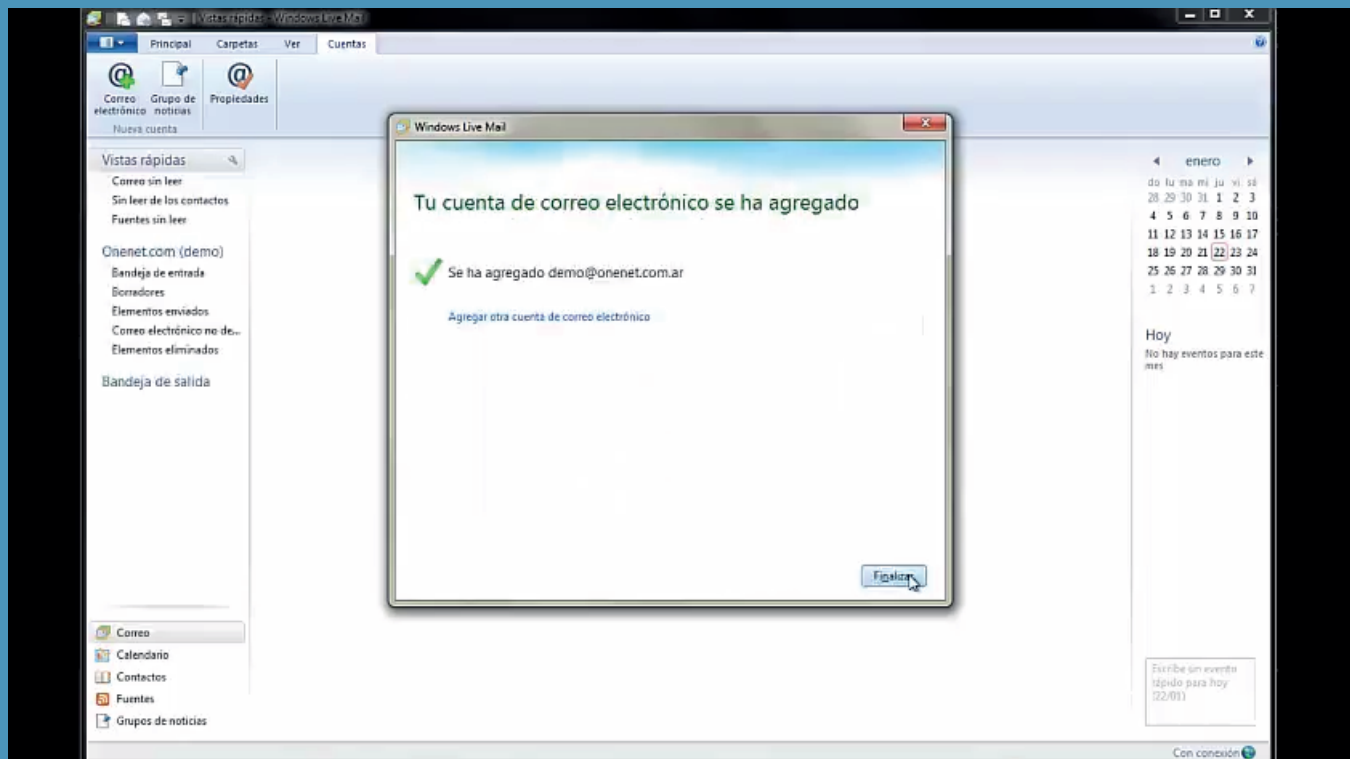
Vistas rápidas - Windows Live Mail

Principal Carpetas Ver Cuentas

Correo electrónico Grupo de noticias Propiedades
Nueva cuenta

Vistas rápidas
Correo sin leer
Sin leer de los contactos
Fuentes sin leer

Onenet.com (demo)
Bandeja de entrada
Borradores
Elementos enviados
Correo electrónico no de...
Elementos eliminados

Bandeja de salida

Correo
Calendario
Contactos
Fuentes
Grupos de noticias

Windows Live Mail

Tu cuenta de correo electrónico se ha agregado

Se ha agregado demo@onenet.com.ar

Agregar otra cuenta de correo electrónico

Finalizar

enero

| do | lu | ma | mi | ju | vi | sá |
|---|---|---|---|---|---|---|
| 28 | 29 | 30 | 31 | 1 | 2 | 3 |
| 4 | 5 | 6 | 7 | 8 | 9 | 10 |
| 11 | 12 | 13 | 14 | 15 | 16 | 17 |
| 18 | 19 | 20 | 21 | 22 | 23 | 24 |
| 25 | 26 | 27 | 28 | 29 | 30 | 31 |
| 1 | 2 | 3 | 4 | 5 | 6 | 7 |

Hoy
No hay eventos para este mes

Escribe un evento rápido para hoy (22/01)

Con conexión